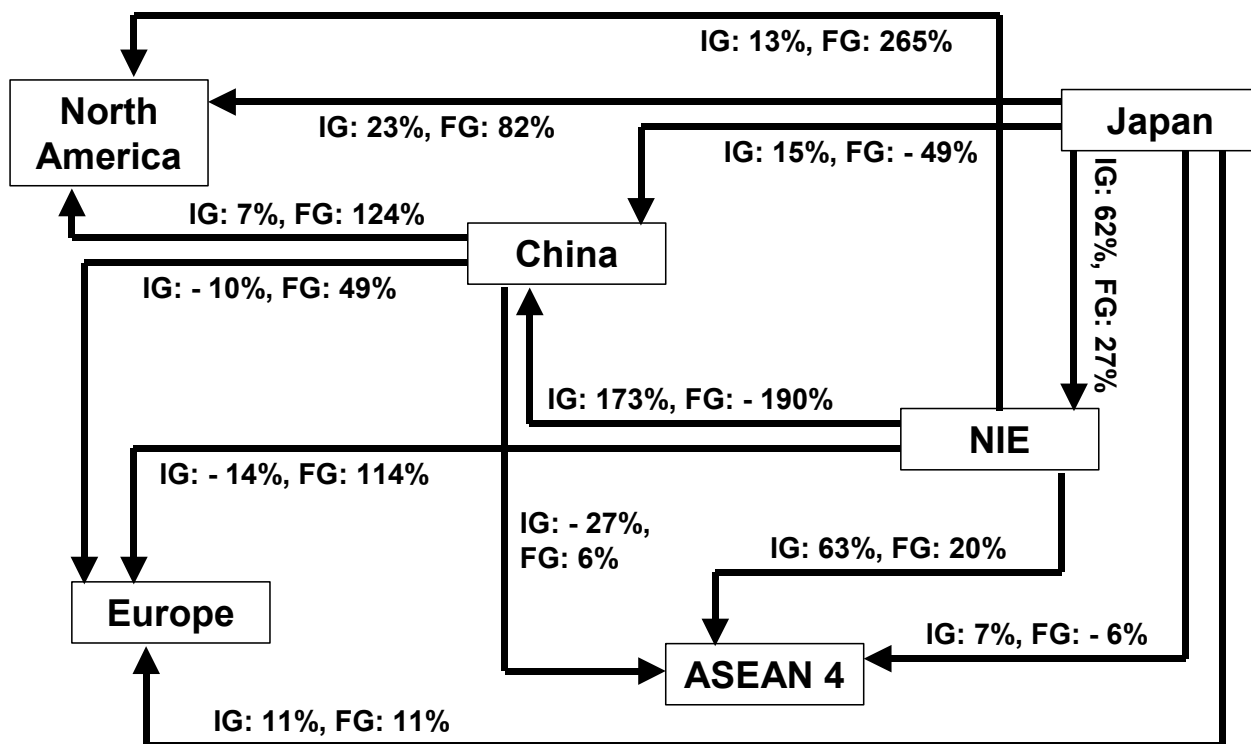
IG: 13%, FG: 265%

North America

IG: 23%, FG: 82%

Japan

IG: 15%, FG: - 49%

IG: 62%, FG: 27%

IG: 7%, FG: 124%

China

IG: - 10%, FG: 49%

IG: 173%, FG: - 190%

NIE

IG: - 14%, FG: 114%

IG: - 27%, FG: 6%

IG: 63%, FG: 20%

Europe

IG: 7%, FG: - 6%

ASEAN 4

IG: 11%, FG: 11%